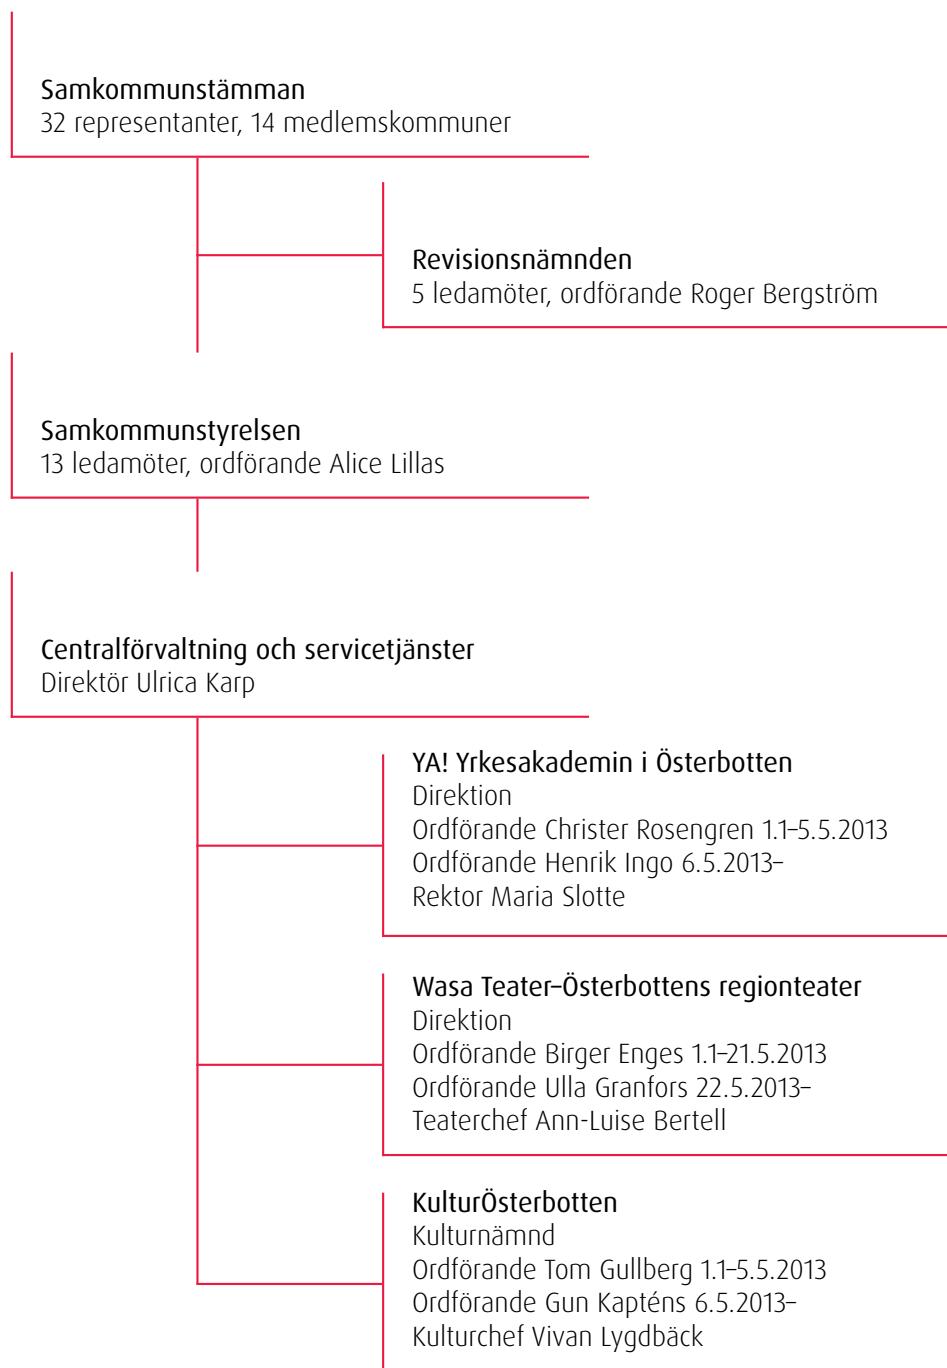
Samkommunstämman
32 representanter, 14 medlemskommuner

Revisionsnämnden
5 ledamöter, ordförande Roger Bergström

Samkommunstyrelsen
13 ledamöter, ordförande Alice Lillas

Centralförvaltning och servicetjänster
Direktör Ulrica Karp

YA! Yrkesakademin i Österbotten
Direktion
Ordförande Christer Rosengren 1.1–5.5.2013
Ordförande Henrik Ingo 6.5.2013–
Rektor Maria Slotte

Wasa Teater–Österbottens regionteater
Direktion
Ordförande Birger Enges 1.1–21.5.2013
Ordförande Ulla Granfors 22.5.2013–
Teaterchef Ann-Luise Bertell

KulturÖsterbotten
Kulturnämnd
Ordförande Tom Gullberg 1.1–5.5.2013
Ordförande Gun Kapténs 6.5.2013–
Kulturchef Vivan Lygdbäck